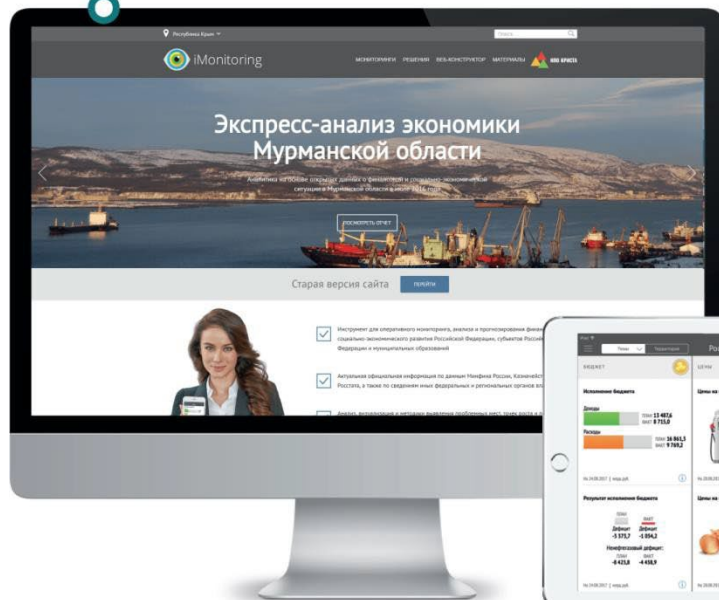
Республика Крым

Поиск

iMonitoring

МОНИТОРИНГИ РЕШЕНИЯ ВЕБ-КОНСТРУКТОР МАТЕРИАЛЫ

Экспресс-анализ экономики Мурманской области

Аналитика на основе открытых данных о финансовой и социально-экономической ситуации в Мурманской области в июле 2016 года

ПОСМОТРЕТЬ ОТЧЕТ

Старая версия сайта

ПЕРЕЙТИ

Инструмент для оперативного мониторинга, анализа и прогнозирования финансового и социально-экономического развития Российской Федерации, субъектов Российской Федерации и муниципальных образований

Актуальная официальная информация по данным Минфина России, Казначейства России, Росстата, а также по сведениям иных федеральных и региональных органов власти

Анализ, визуализация и методики выявления проблемных мест, точек роста и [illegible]

БЮДЖЕТ

ЦЕНЫ

Исполнение бюджета

Доходы

ПЛАН 13 487,6
ФАКТ 8 715,0

Расходы

ПЛАН 16 861,3
ФАКТ 9 769,2

Результат исполнения бюджета

Дефицит: -3 373,7
Дефицит: -1 054,2

Ненефтегазовый дефицит:
-8 423,8
-4 458,9